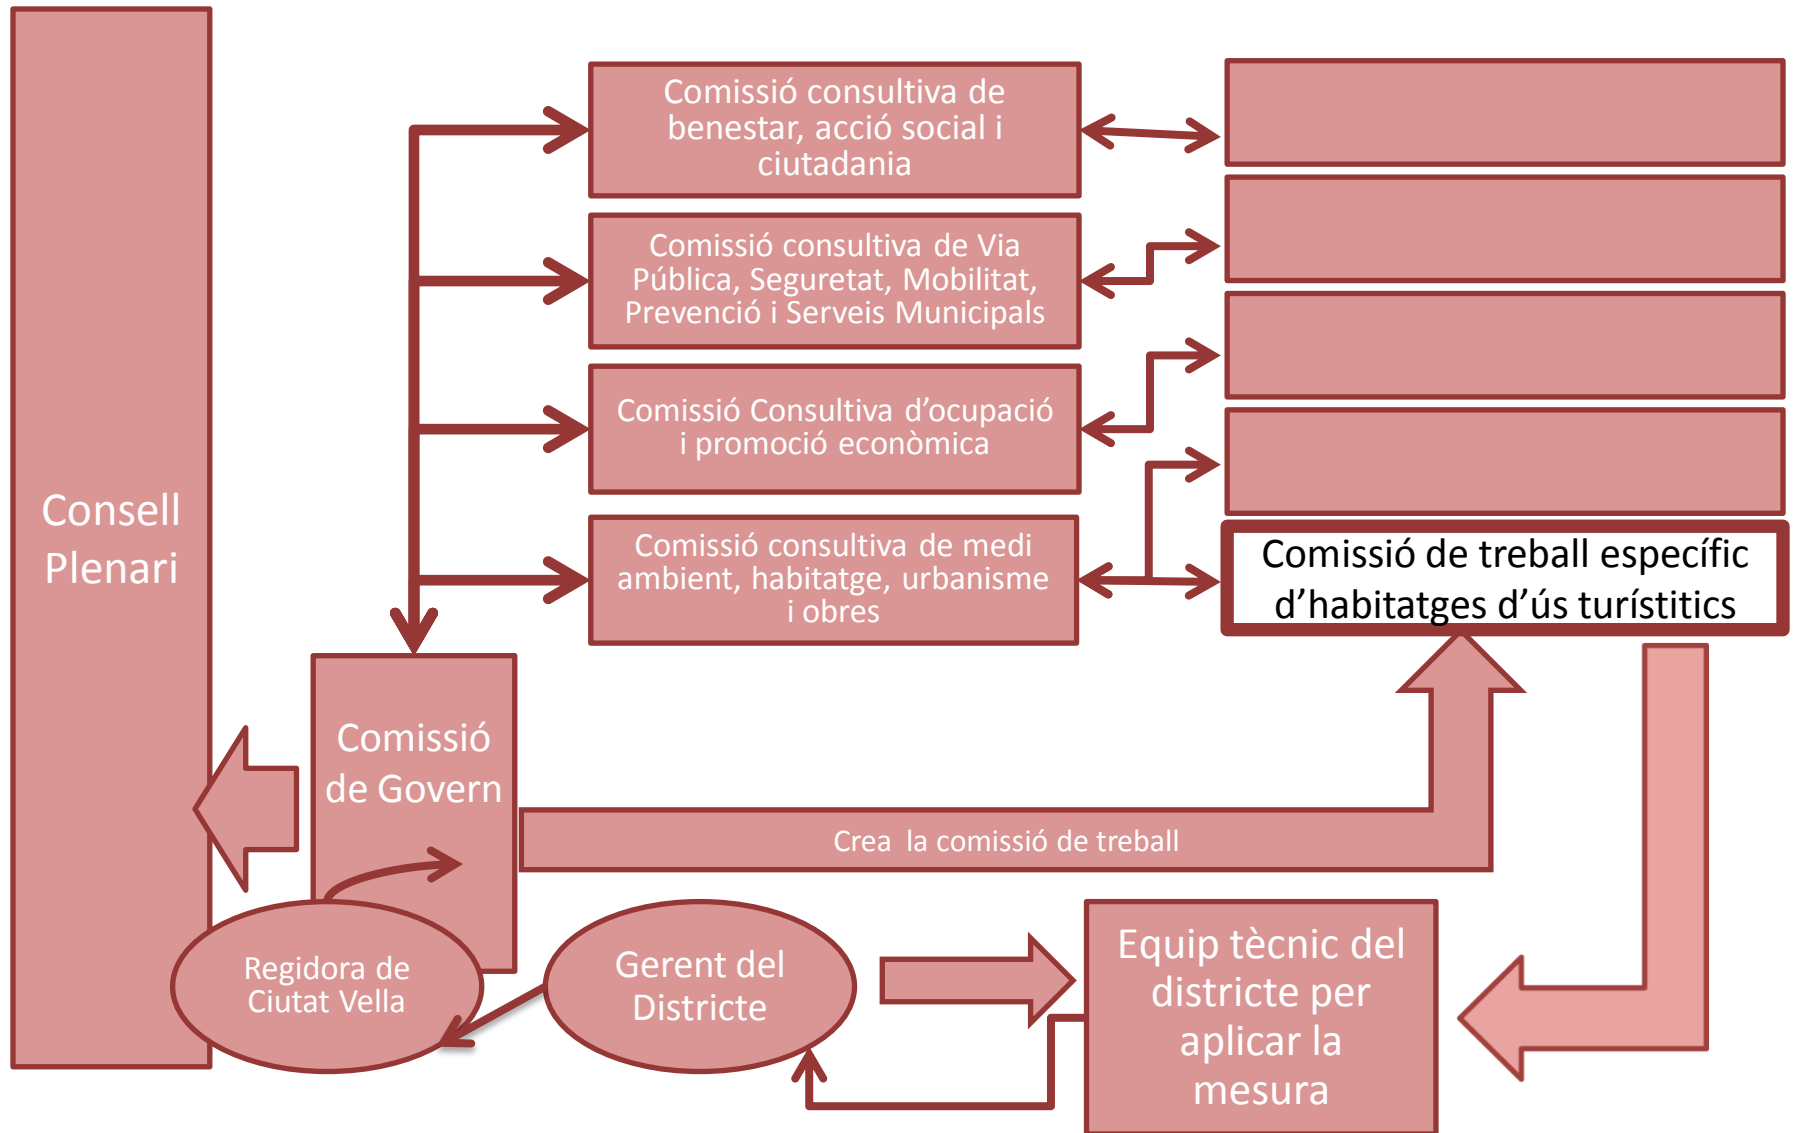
Consell Plenari

Comissió consultiva de benestar, acció social i ciutadania

Comissió consultiva de Via Pública, Seguretat, Mobilitat, Prevenció i Serveis Municipals

Comissió Consultiva d'ocupació i promoció econòmica

Comissió consultiva de medi ambient, habitatge, urbanisme i obres

Comissió de treball específic d'habitatges d'ús turístitics

Comissió de Govern

Crea la comissió de treball

Regidora de Ciutat Vella

Gerent del Districte

Equip tècnic del districte per aplicar la mesura